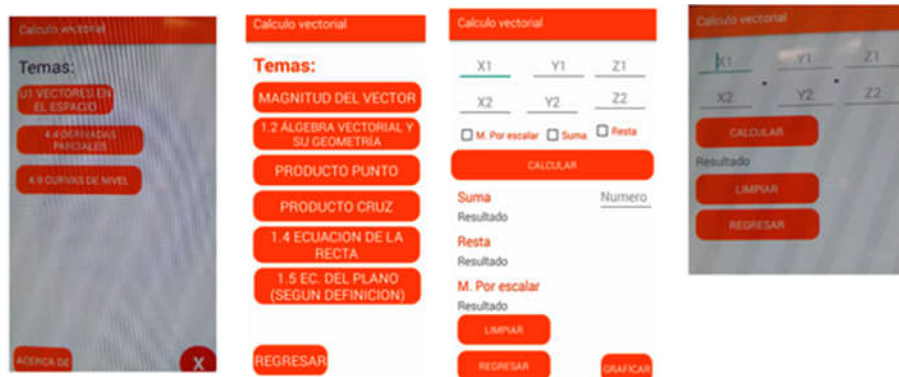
Calculo vectorial

Temas:

U1 VECTORES EN EL ESPACIO

4.4 DERIVADAS PARCIALES

4.9 CURVAS DE NIVEL

ACERCA DE

X

Calculo vectorial

Temas:

MAGNITUD DEL VECTOR

1.2 ALGEBRA VECTORIAL Y SU GEOMETRÍA

PRODUCTO PUNTO

PRODUCTO CRUZ

1.4 ECUACION DE LA RECTA

1.5 EC. DEL PLANO (SEGUN DEFINICION)

REGRESAR

Calculo vectorial

X1 Y1 Z1

X2 Y2 Z2

M. Por escalar Suma Resta

CALCULAR

Suma Numero

Resultado

Resta

Resultado

M. Por escalar

Resultado

LIMPIAR

REGRESAR

GRAFICAR

Calculo vectorial

X1 Y1 Z1

X2 Y2 Z2

CALCULAR

Resultado

LIMPIAR

REGRESAR